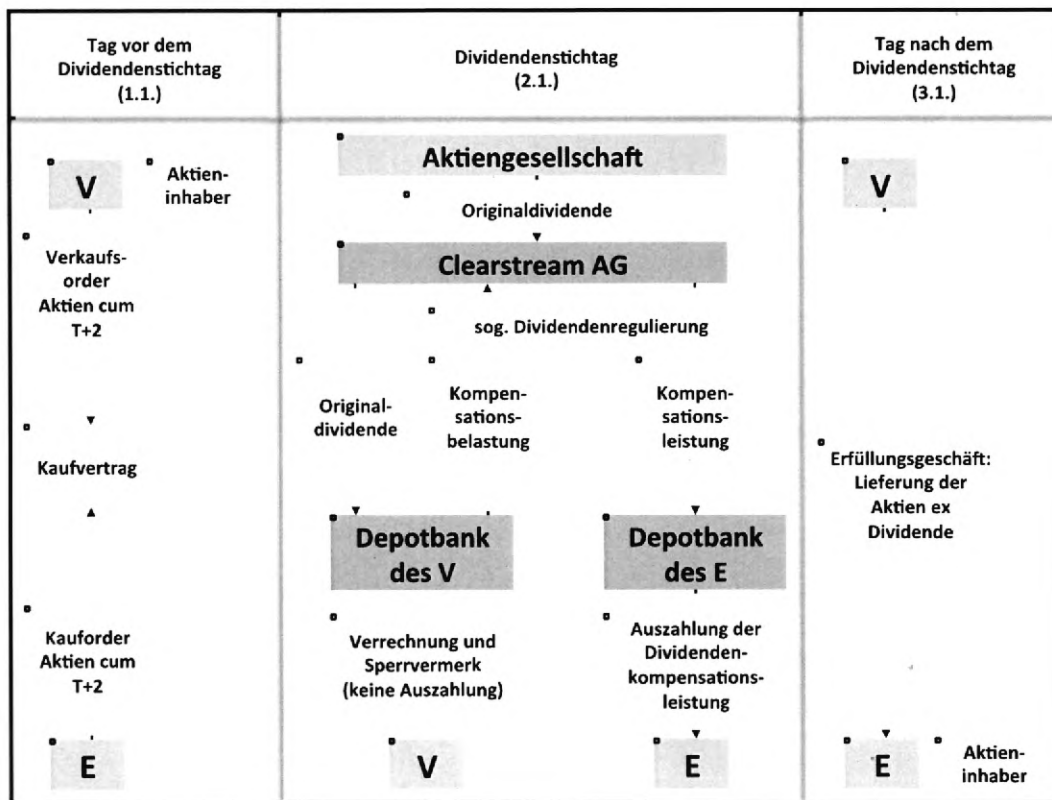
Tag vor dem Dividendenstichtag (1.1.)

Dividendenstichtag (2.1.)

Tag nach dem Dividendenstichtag (3.1.)

V

Aktieninhaber

Verkaufsorder Aktien cum T+2

Kaufvertrag

Kauforder Aktien cum T+2

E

Aktiengesellschaft

Originaldividende

Clearstream AG

sog. Dividendenregulierung

Originaldividende

Kompensationsbelastung

Kompensationsleistung

Depotbank des V

Depotbank des E

Verrechnung und Sperrvermerk (keine Auszahlung)

Auszahlung der Dividendenkompensationsleistung

V

E

V

Erfüllungsgeschäft: Lieferung der Aktien ex Dividende

E

Aktieninhaber